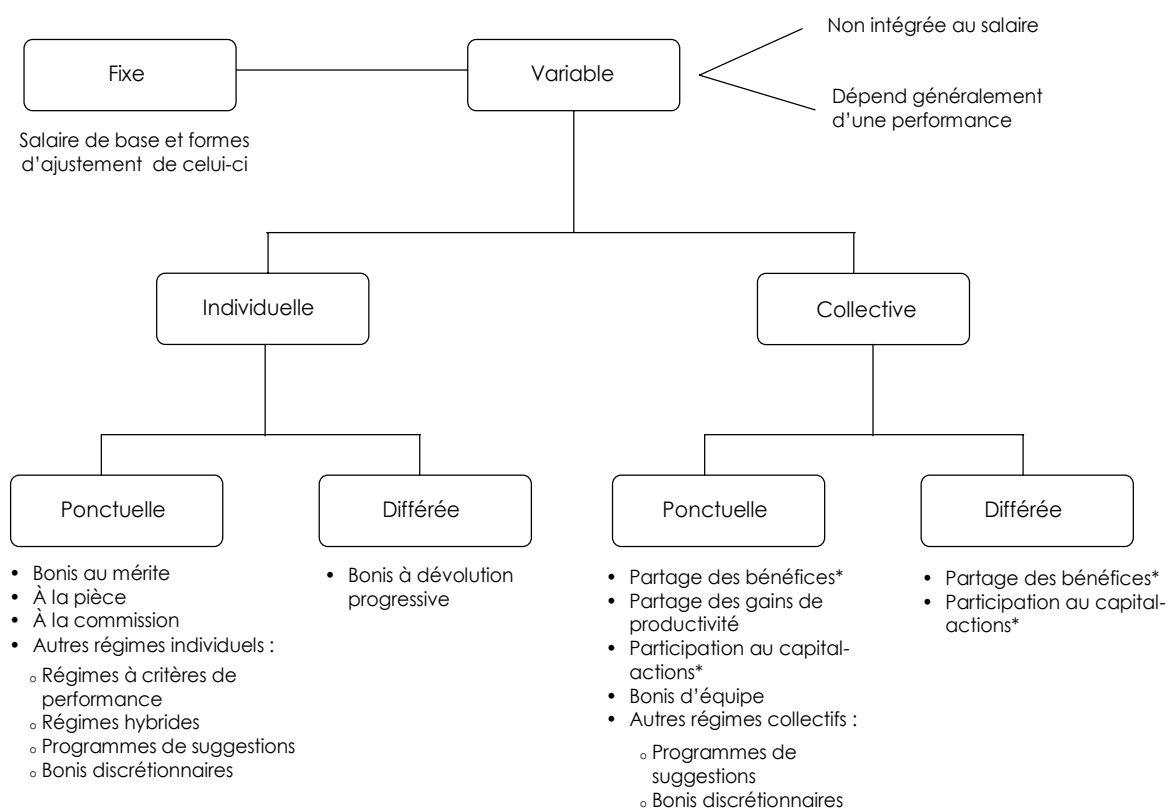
Fixe

Variable

Non intégrée au salaire

Dépend généralement d'une performance

Salaire de base et formes d'ajustement de celui-ci

Individuelle

Collective

Ponctuelle

Différée

Ponctuelle

Différée

- Bonis au mérite
- À la pièce
- À la commission
- Autres régimes individuels :
  - Régimes à critères de performance
  - Régimes hybrides
  - Programmes de suggestions
  - Bonis discrétionnaires

- Bonis à dévolution progressive

- Partage des bénéfices*
- Partage des gains de productivité
- Participation au capital-actions*
- Bonis d'équipe
- Autres régimes collectifs :
  - Programmes de suggestions
  - Bonis discrétionnaires

- Partage des bénéfices*
- Participation au capital-actions*